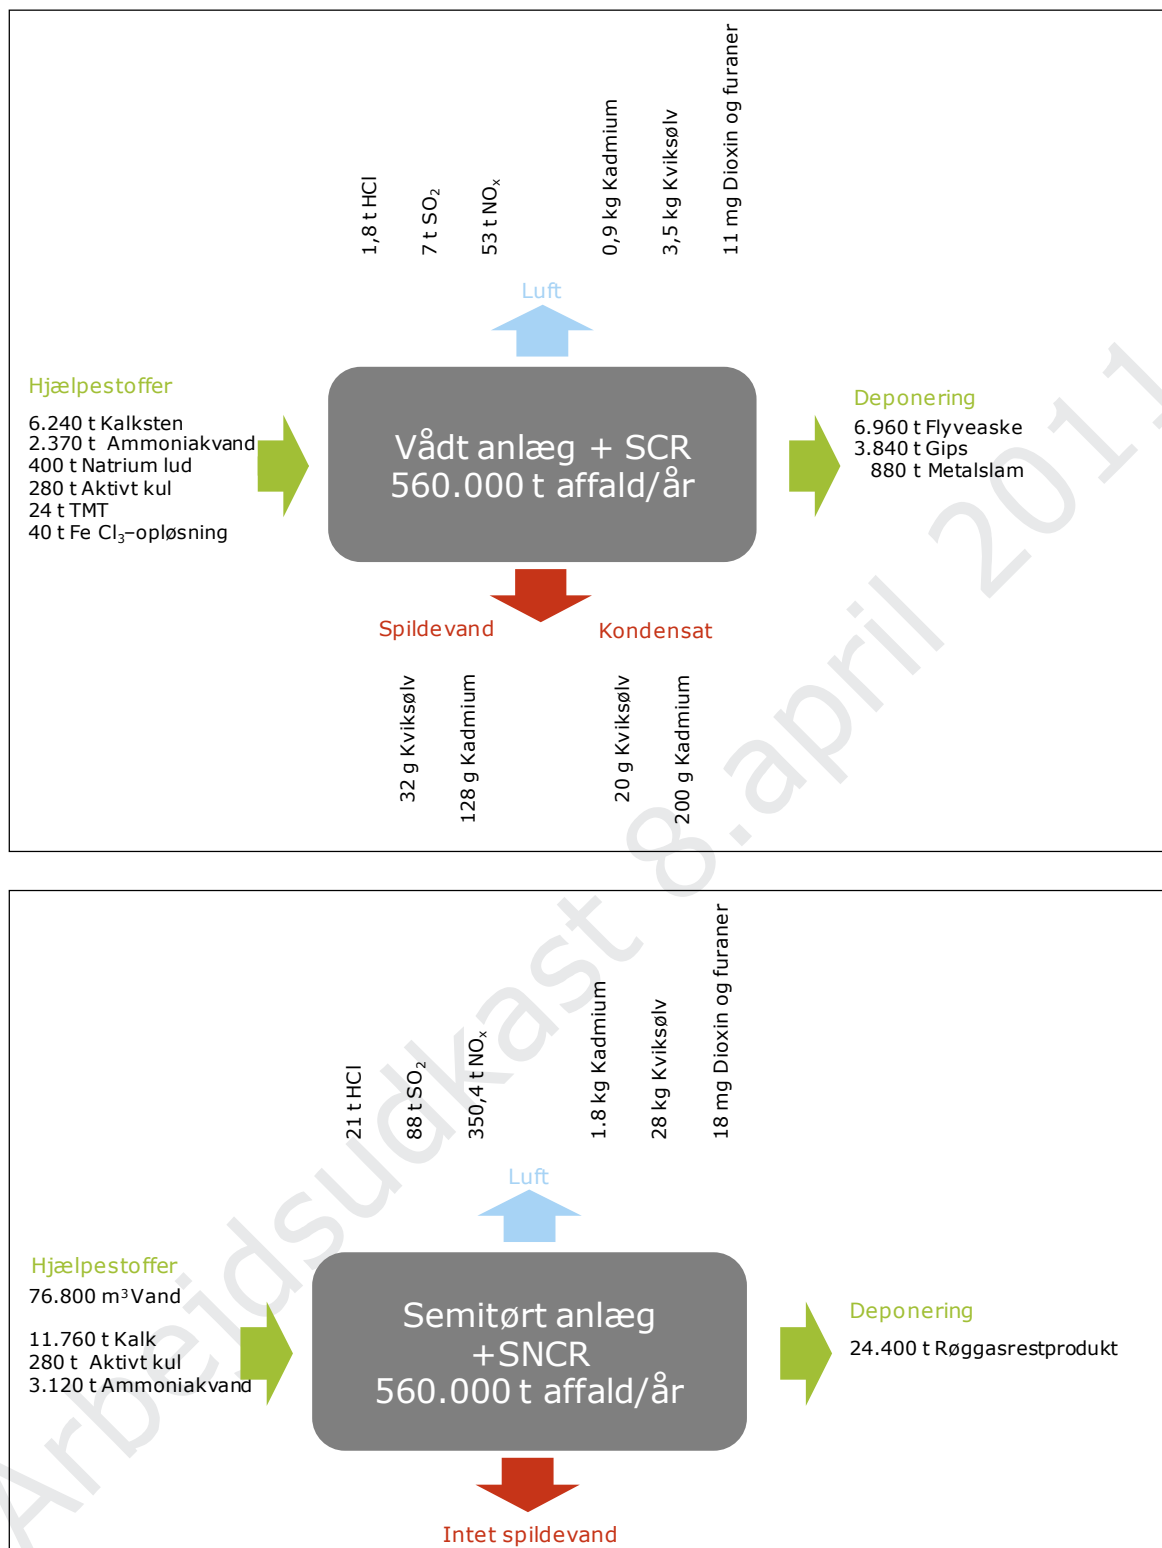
1,8 t HCl
7 t $SO_2$
53 t $NO_x$
0,9 kg Kadmium
3,5 kg Kviksølv
11 mg Dioxin og furaner

Luft

Hjælpestoffer
6.240 t Kalksten
2.370 t Ammoniakvand
400 t Natrium lud
280 t Aktivt kul
24 t TMT
40 t Fe $Cl_3$–opløsning

Vådt anlæg + SCR
560.000 t affald/år

Deponering
6.960 t Flyveaske
3.840 t Gips
880 t Metalslam

Spildevand
Kondensat

32 g Kviksølv
128 g Kadmium
20 g Kviksølv
200 g Kadmium

21 t HCl
88 t $SO_2$
350,4 t $NO_x$
1.8 kg Kadmium
28 kg Kviksølv
18 mg Dioxin og furaner

Luft

Hjælpestoffer
76.800 m³ Vand
11.760 t Kalk
280 t Aktivt kul
3.120 t Ammoniakvand

Semitørt anlæg
+SNCR
560.000 t affald/år

Deponering
24.400 t Røggasrestprodukt

Intet spildevand

Arbejdsudkast 8.april 2011